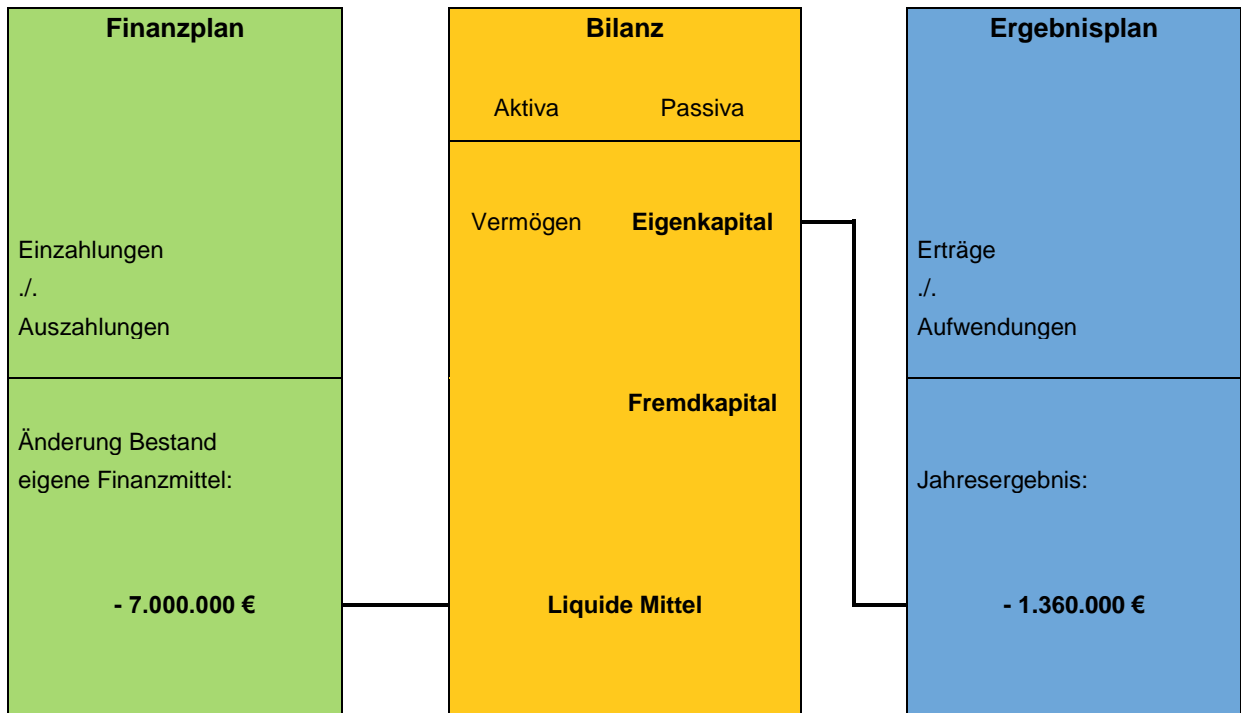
Finanzplan

Einzahlungen
./.
Auszahlungen

Änderung Bestand eigene Finanzmittel:

- 7.000.000 €

Bilanz

Aktiva Passiva

Vermögen Eigenkapital

Fremdkapital

Liquide Mittel

Ergebnisplan

Erträge
./.
Aufwendungen

Jahresergebnis:

- 1.360.000 €